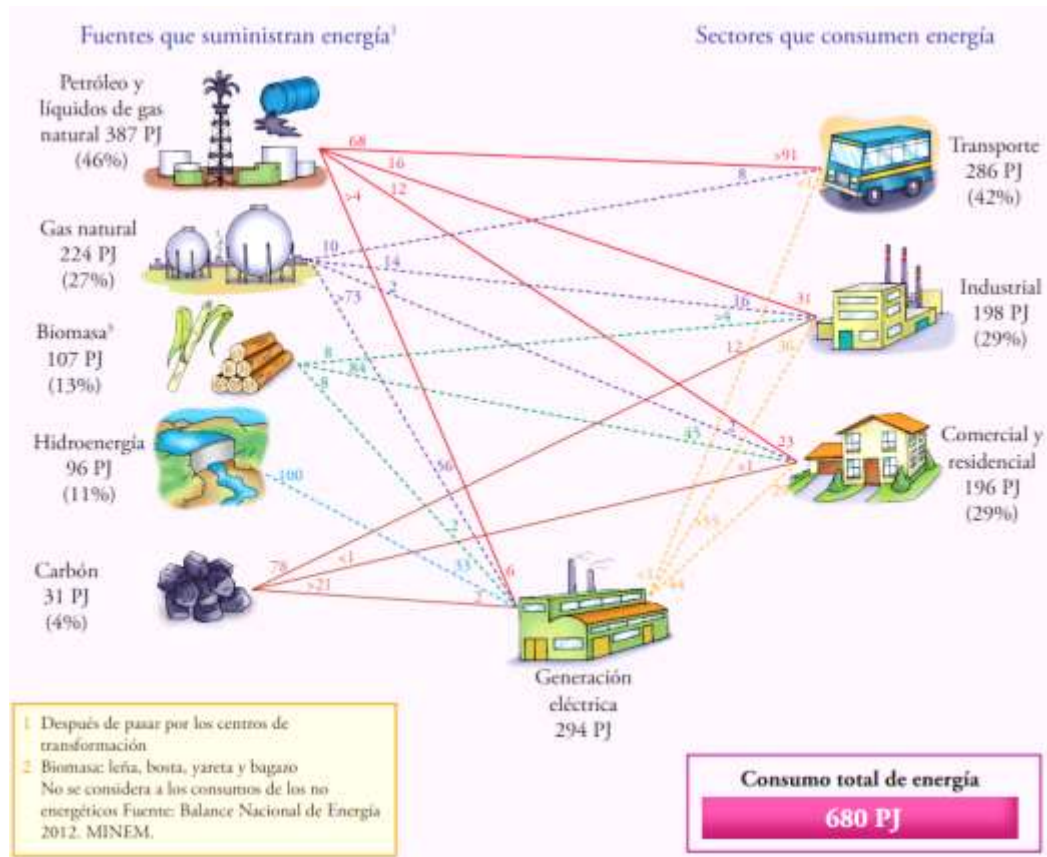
Fuentes que suministran energía¹

Sectores que consumen energía

Petróleo y líquidos de gas natural 387 PJ (46%)

Gas natural 224 PJ (27%)

Biomasa² 107 PJ (13%)

Hidroenergía 96 PJ (11%)

Carbón 31 PJ (4%)

Transporte 286 PJ (42%)

Industrial 198 PJ (29%)

Comercial y residencial 196 PJ (29%)

Generación eléctrica 294 PJ

68
16
12
>4
10
14
2
>73
8
8
84
8
100
56
2
33
6
78
<1
>21
7
>91
8
<12
16
31
>4
12
30
45
2
23
<1
13
<1
44

1 Después de pasar por los centros de transformación
2 Biomasa: leña, bosta, yareta y bagazo
No se considera a los consumos de los no energéticos Fuente: Balance Nacional de Energía 2012. MINEM.

Consumo total de energía
680 PJ